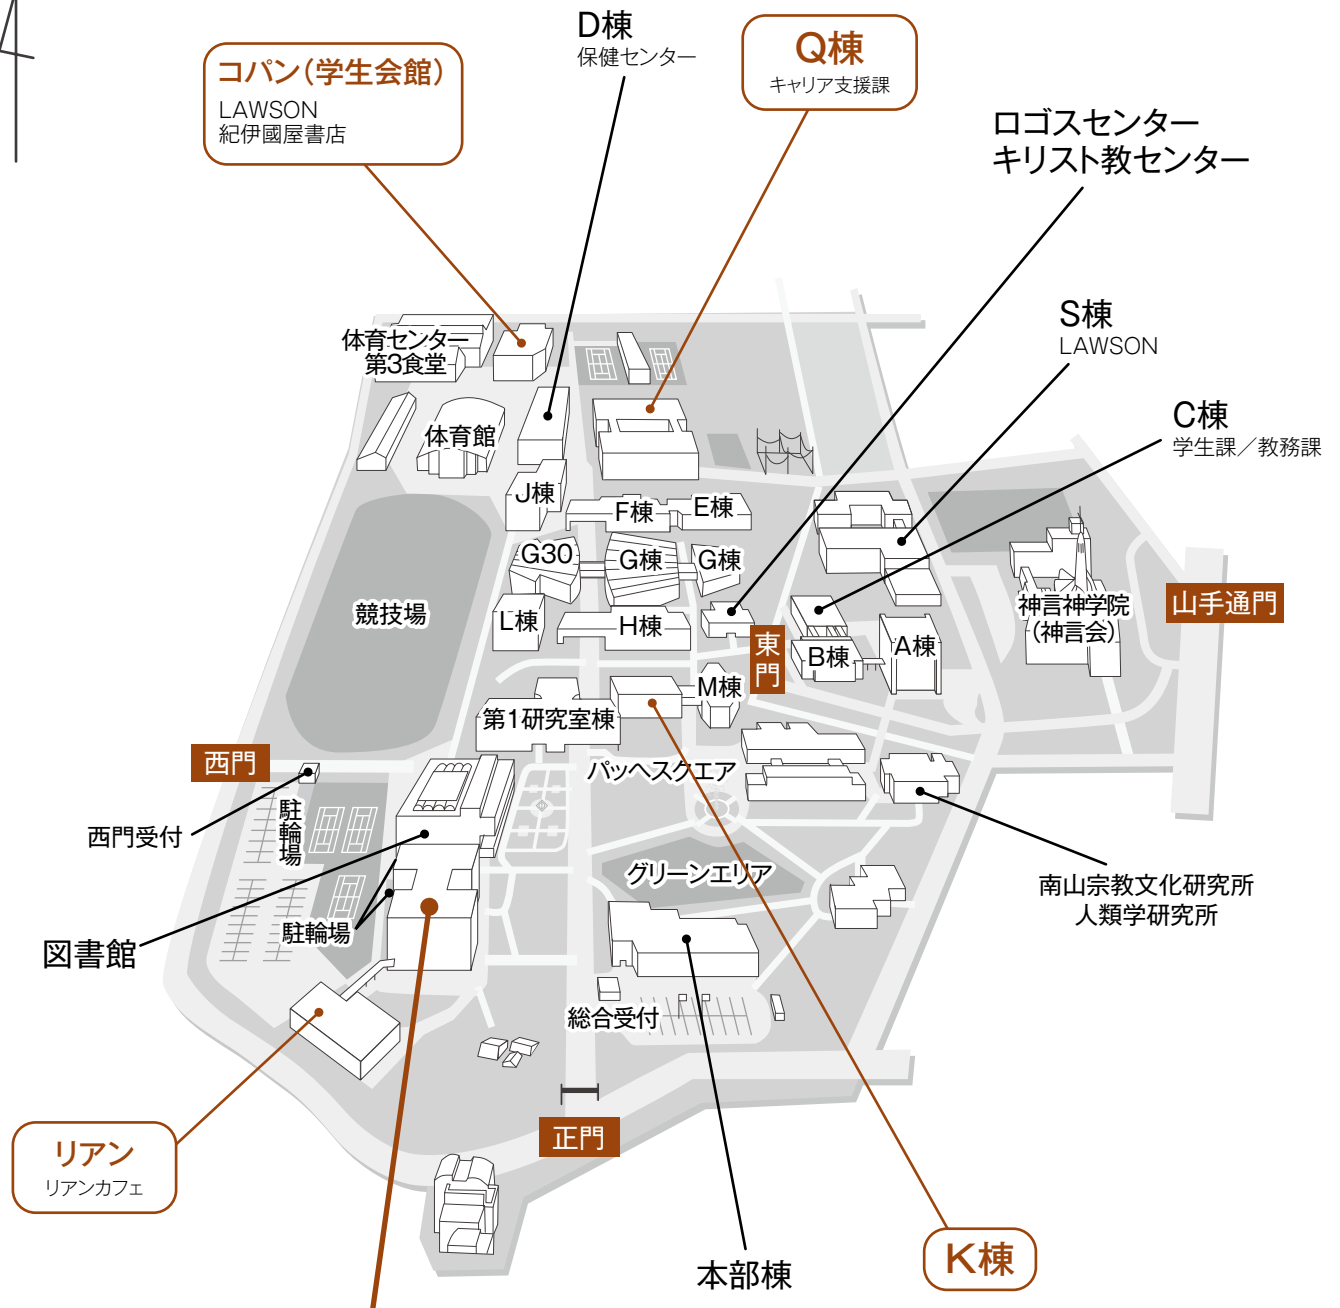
コパン(学生会館)
LAWSON
紀伊國屋書店

D棟
保健センター

Q棟
キャリア支援課

ロゴスセンター
キリスト教センター

S棟
LAWSON

C棟
学生課/教務課

体育センター
第3食堂

体育館

J棟

F棟

E棟

G30

G棟

G棟

競技場

L棟

H棟

東門

B棟

A棟

神言神学院
(神言会)

山手通門

M棟

第1研究室棟

西門

パッヘスクエア

西門受付

駐輪場

グリーンエリア

南山宗教文化研究所
人類学研究所

図書館

駐輪場

総合受付

リアン
リアンカフェ

正門

本部棟

K棟